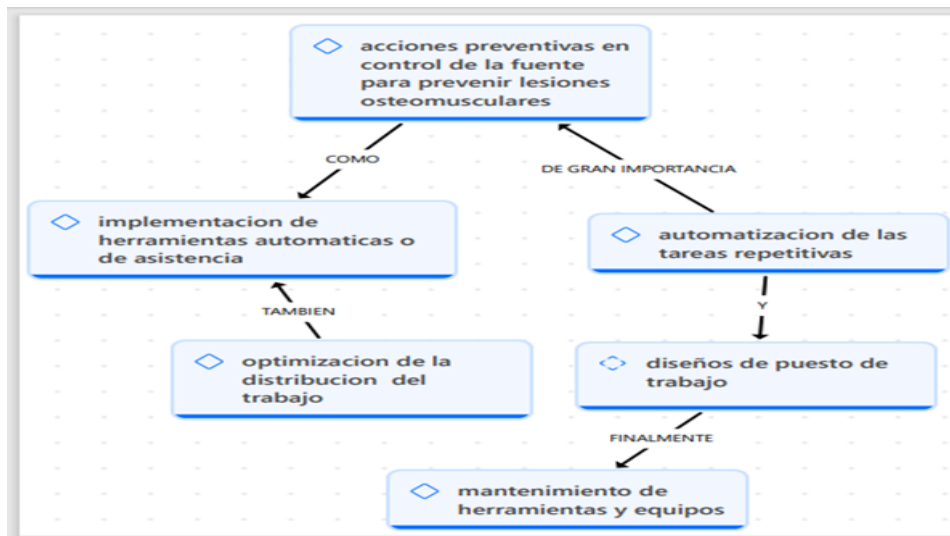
acciones preventivas en control de la fuente para prevenir lesiones osteomusculares

COMO

DE GRAN IMPORTANCIA

implementacion de herramientas automaticas o de asistencia

automatizacion de las tareas repetitivas

TAMBIEN

Y

optimizacion de la distribucion del trabajo

diseños de puesto de trabajo

FINALMENTE

mantenimiento de herramientas y equipos